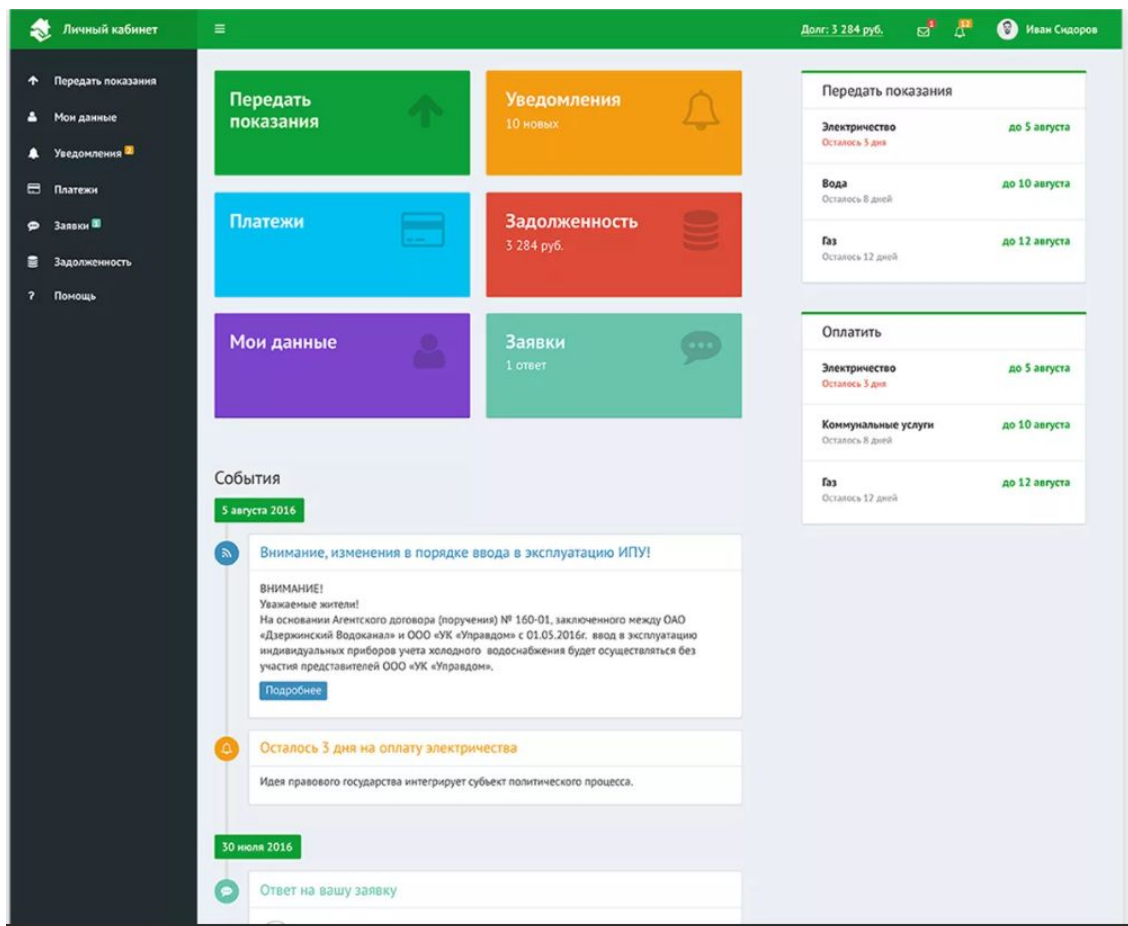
Личный кабинет

≡

Долг: 3 284 руб.

1

12

Иван Сидоров

Передать показания

Мои данные

Уведомления 2

Платежи

Заявки 1

Задолженность

Помощь

Передать показания

Уведомления
10 новых

Платежи

Задолженность
3 284 руб.

Мои данные

Заявки
1 ответ

Передать показания

Электричество
Осталось 5 дня
до 5 августа

Вода
Осталось 8 дней
до 10 августа

Газ
Осталось 12 дней
до 12 августа

Оплатить

Электричество
Осталось 3 дня
до 5 августа

Коммунальные услуги
Осталось 8 дней
до 10 августа

Газ
Осталось 12 дней
до 12 августа

События

5 августа 2016

Внимание, изменения в порядке ввода в эксплуатацию ИПУ!

ВНИМАНИЕ!
Уважаемые жители!
На основании Агентского договора (поручения) № 160-01, заключенного между ОАО «Дзержинский Водоканал» и ООО «УК «Управдом» с 01.05.2016г. ввод в эксплуатацию индивидуальных приборов учета холодного водоснабжения будет осуществляться без участия представителей ООО «УК «Управдом».

Подробнее

Осталось 3 дня на оплату электричества

Идея правового государства интегрирует субъект политического процесса.

30 июля 2016

Ответ на вашу заявку